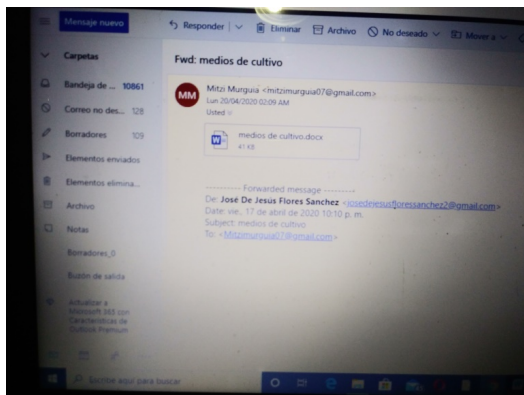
Mensaje nuevo

Responder | Eliminar Archivo No deseado Mover a

Carpetas

Bandeja de ... 10861

Correo no des... 128

Borradores 109

Elementos enviados

Elementos elimina...

Archivo

Notas

Borradores_0

Buzón de salida

Actualizar a Microsoft 365 con características de Outlook Premium

Fwd: medios de cultivo

MM

Mitzi Munguia <mitzimurguia07@gmail.com>
Lun 20/04/2020 02:09 AM
Usted

medios de cultivo.docx
41 KB

---------- Forwarded message ---------
De: José De Jesús Flores Sanchez <josedejesusfloressanchez2@gmail.com>
Date: vie., 17 de abril de 2020 10:10 p. m.
Subject: medios de cultivo
To: <Mitzimurguia07@gmail.com>

Escribe aquí para buscar